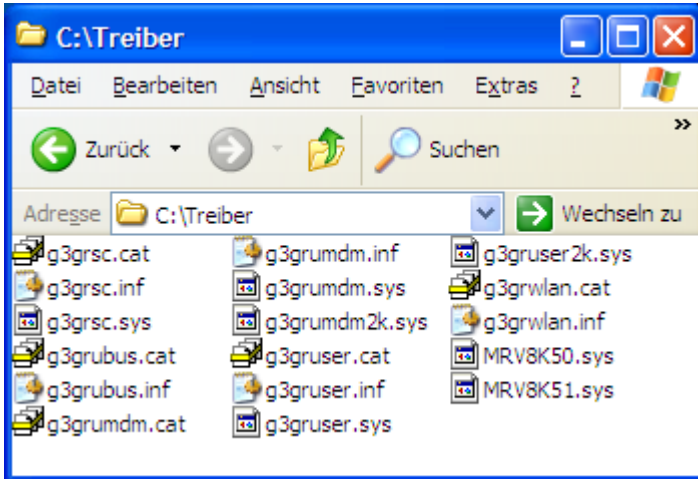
C:\Treiber

Datei Bearbeiten Ansicht Favoriten Extras ?

Zurück Suchen »

Adresse C:\Treiber Wechseln zu

g3grsc.cat
g3grsc.inf
g3grsc.sys
g3grubus.cat
g3grubus.inf
g3grumdm.cat

g3grumdm.inf
g3grumdm.sys
g3grumdm2k.sys
g3gruser.cat
g3gruser.inf
g3gruser.sys

g3gruser2k.sys
g3grwlan.cat
g3grwlan.inf
MRV8K50.sys
MRV8K51.sys